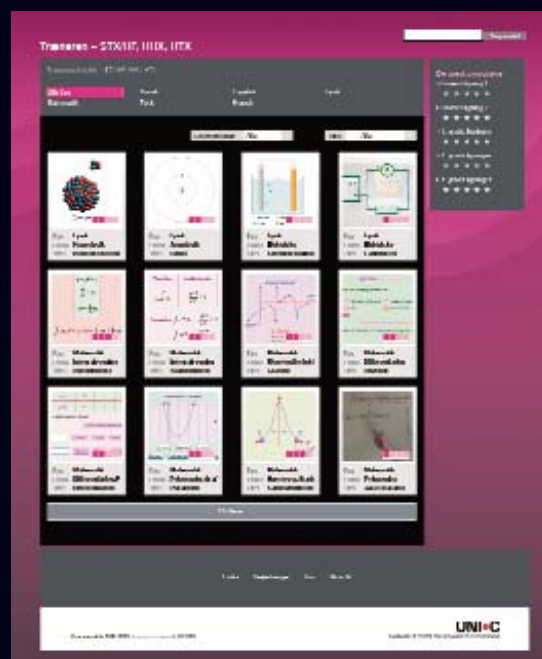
Træneren – STX/HF, HHX, HTX

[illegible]

Alle fag
Kemi
Fysik
Fysik
Fysik
Fransk

Alle

Fysik
Atomfysik

Fysik
Atomfysik

Fysik
Elektricitet

Fysik
Elektricitet

Matematik
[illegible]

Matematik
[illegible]

Matematik
Differentialregning

Matematik
Differentialregning

Matematik
Differentialregning

Matematik
Potensfunktioner

Matematik
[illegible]

Matematik
Potenser

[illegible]

UNI•C